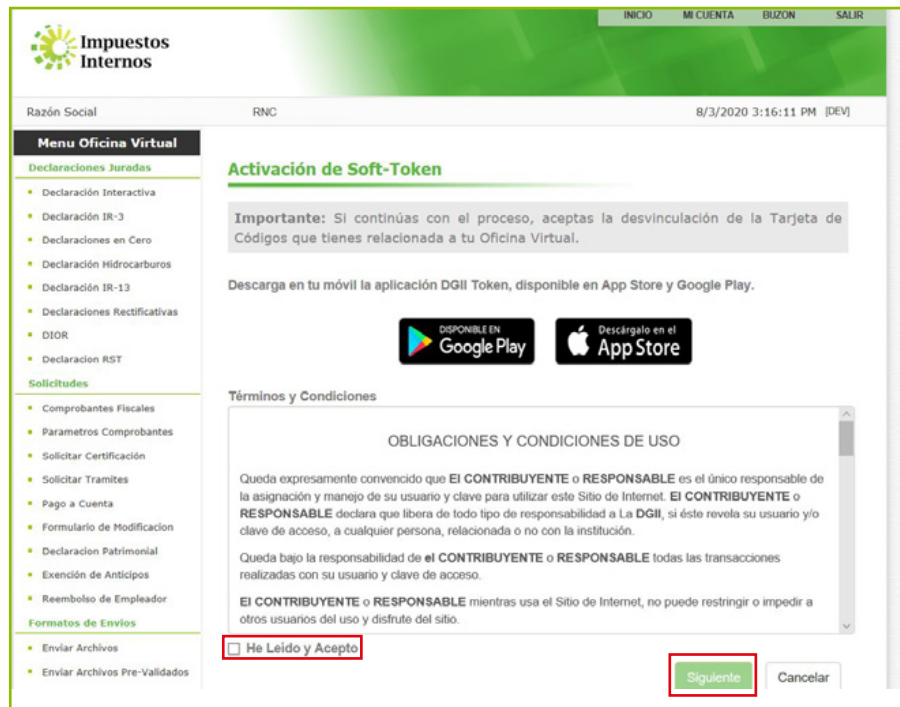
Impuestos Internos

INICIO MI CUENTA BUZON SALIR

Razón Social RNC 8/3/2020 3:16:11 PM [DEV]

Menu Oficina Virtual

Declaraciones Juradas
- Declaración Interactiva
- Declaración IR-3
- Declaraciones en Cero
- Declaración Hidrocarburos
- Declaración IR-13
- Declaraciones Rectificativas
- DIOR
- Declaracion RST

Solicitudes
- Comprobantes Fiscales
- Parametros Comprobantes
- Solicitar Certificación
- Solicitar Tramites
- Pago a Cuenta
- Formulario de Modificacion
- Declaracion Patrimonial
- Exención de Anticipos
- Reembolso de Empleador

Formatos de Envios
- Enviar Archivos
- Enviar Archivos Pre-Validados

Activación de Soft-Token

Importante: Si continúas con el proceso, aceptas la desvinculación de la Tarjeta de Códigos que tienes relacionada a tu Oficina Virtual.

Descarga en tu móvil la aplicación DGII Token, disponible en App Store y Google Play.

DISPONIBLE EN Google Play

Descárgalo en el App Store

Términos y Condiciones

OBLIGACIONES Y CONDICIONES DE USO

Queda expresamente convencido que El CONTRIBUYENTE o RESPONSABLE es el único responsable de la asignación y manejo de su usuario y clave para utilizar este Sitio de Internet. El CONTRIBUYENTE o RESPONSABLE declara que libera de todo tipo de responsabilidad a La DGII, si éste revela su usuario y/o clave de acceso, a cualquier persona, relacionada o no con la institución.

Queda bajo la responsabilidad de el CONTRIBUYENTE o RESPONSABLE todas las transacciones realizadas con su usuario y clave de acceso.

El CONTRIBUYENTE o RESPONSABLE mientras usa el Sitio de Internet, no puede restringir o impedir a otros usuarios del uso y disfrute del sitio.

He Leido y Acepto

Siguiente Cancelar